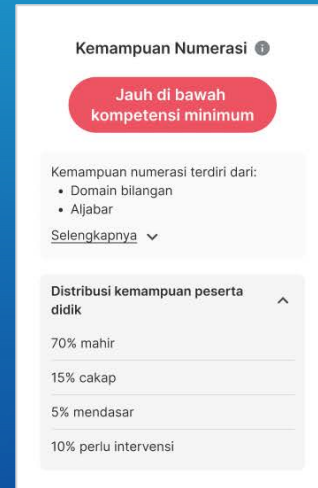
Kemampuan Numerasi

Jauh di bawah kompetensi minimum

Kemampuan numerasi terdiri dari:
• Domain bilangan
• Aljabar

Selengkapnya

Distribusi kemampuan peserta didik

70% mahir

15% cakap

5% mendasar

10% perlu intervensi